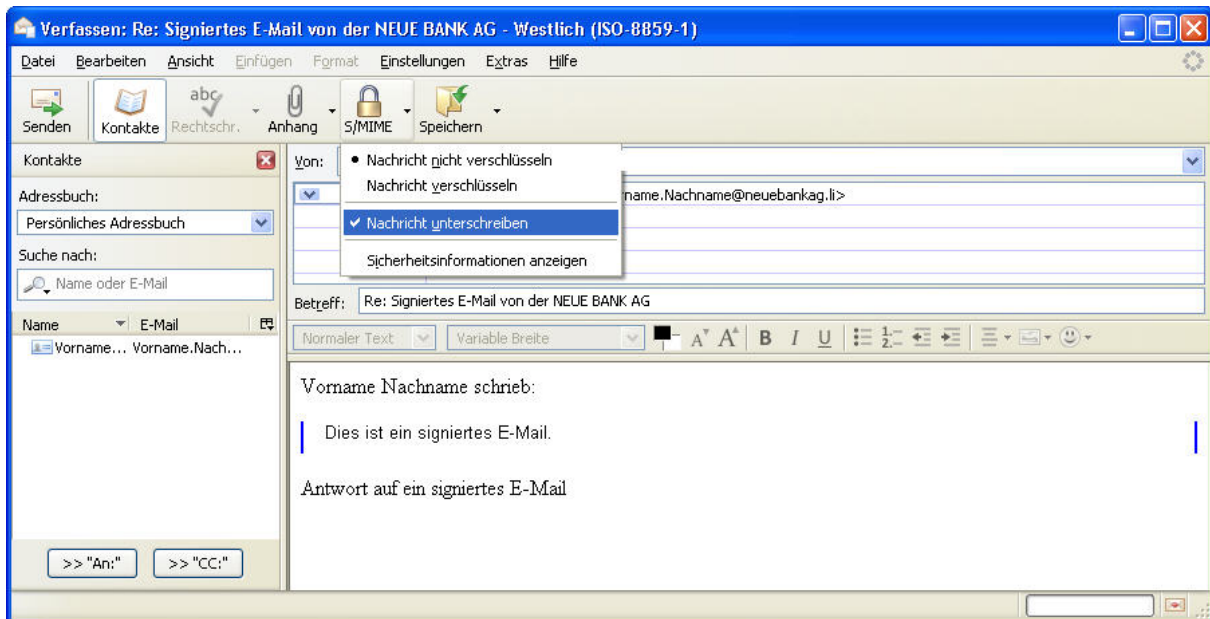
Verfassen: Re: Signiertes E-Mail von der NEUE BANK AG - Westlich (ISO-8859-1)

Datei Bearbeiten Ansicht Einfügen Format Einstellungen Extras Hilfe

Senden Kontakte Rechtschr. Anhang S/MIME Speichern

Kontakte

Adressbuch:

Persönliches Adressbuch

Suche nach:

Name oder E-Mail

Name E-Mail

Vorname... Vorname.Nach...

>> "An:" >> "CC:"

Von:

Nachricht nicht verschlüsseln

Nachricht verschlüsseln

✔ Nachricht unterschreiben

Sicherheitsinformationen anzeigen

name.Nachname@neuebankag.li>

Betreff: Re: Signiertes E-Mail von der NEUE BANK AG

Normaler Text Variable Breite

Vorname Nachname schrieb:

Dies ist ein signiertes E-Mail.

Antwort auf ein signiertes E-Mail